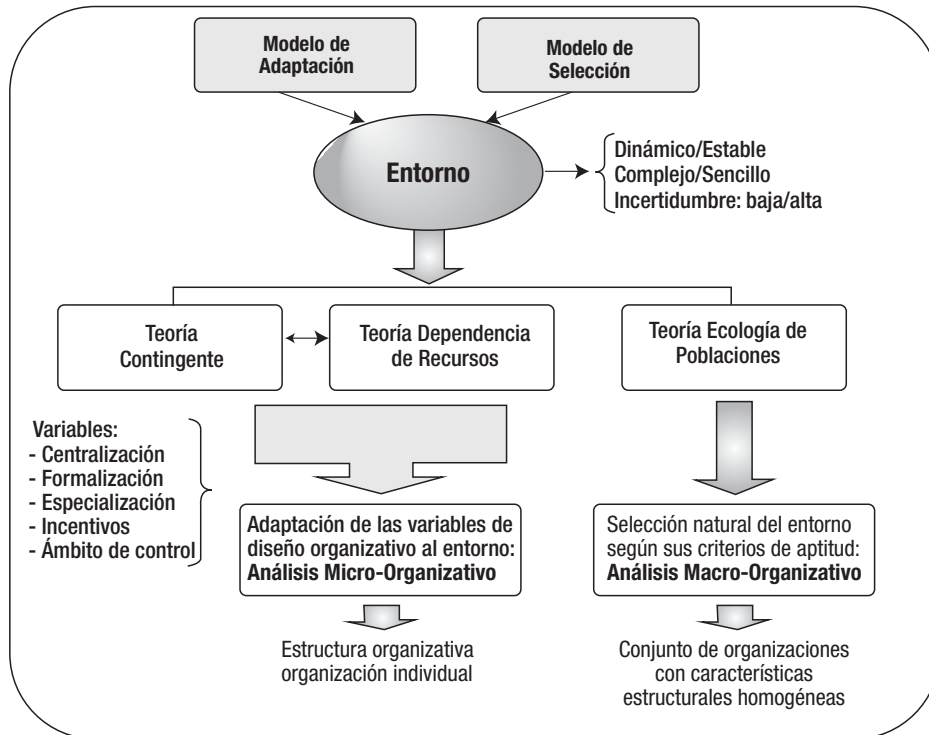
Modelo de Adaptación

Modelo de Selección

Entorno

Dinámico/Estable
Complejo/Sencillo
Incertidumbre: baja/alta

Teoría Contingente

Teoría Dependencia de Recursos

Teoría Ecología de Poblaciones

Variables:
- Centralización
- Formalización
- Especialización
- Incentivos
- Ámbito de control

Adaptación de las variables de diseño organizativo al entorno: **Análisis Micro-Organizativo**

Selección natural del entorno según sus criterios de aptitud: **Análisis Macro-Organizativo**

Estructura organizativa organización individual

Conjunto de organizaciones con características estructurales homogéneas